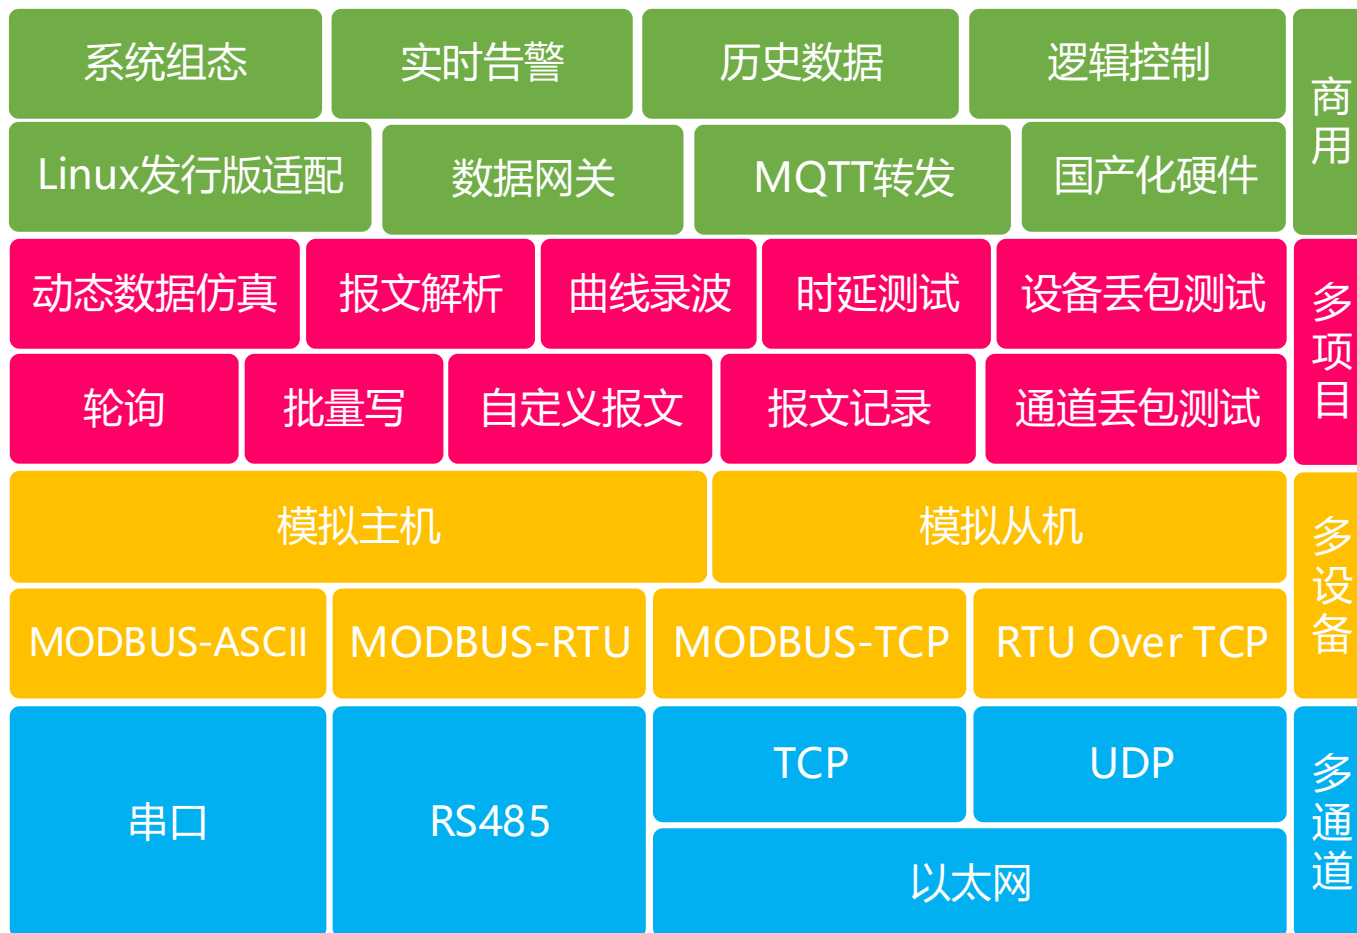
系统组态 实时告警 历史数据 逻辑控制

Linux发行版适配 数据网关 MQTT转发 国产化硬件

商用

动态数据仿真 报文解析 曲线录波 时延测试 设备丢包测试

轮询 批量写 自定义报文 报文记录 通道丢包测试

多项目

模拟主机 模拟从机

MODBUS-ASCII MODBUS-RTU MODBUS-TCP RTU Over TCP

多设备

串口 RS485 TCP UDP 以太网

多通道